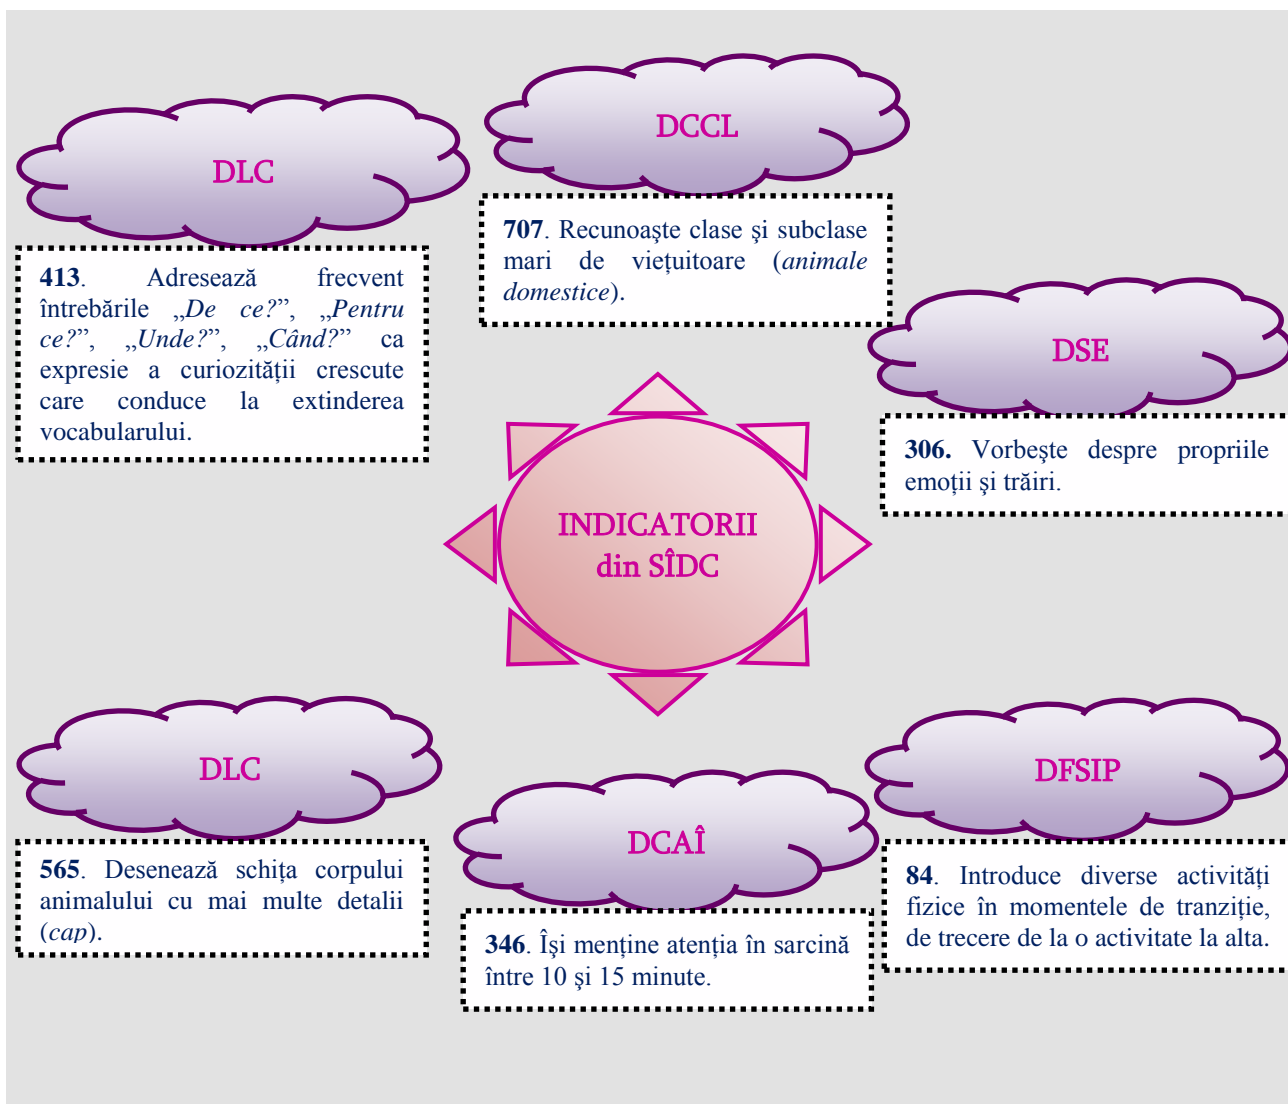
DCCL

DLC

707. Recunoaşte clase şi subclase mari de vieţuitoare (*animale domestice*).

413. Adresează frecvent întrebările „*De ce?*”, „*Pentru ce?*”, „*Unde?*”, „*Când?*” ca expresie a curiozității crescute care conduce la extinderea vocabularului.

DSE

306. Vorbeşte despre propriile emoţii şi trăiri.

INDICATORII din SÎDC

DLC

DFSIP

DCAÎ

565. Desenează schiţa corpului animalului cu mai multe detalii (*cap*).

84. Introduce diverse activităţi fizice în momentele de tranziţie, de trecere de la o activitate la alta.

346. Îşi menţine atenţia în sarcină între 10 şi 15 minute.